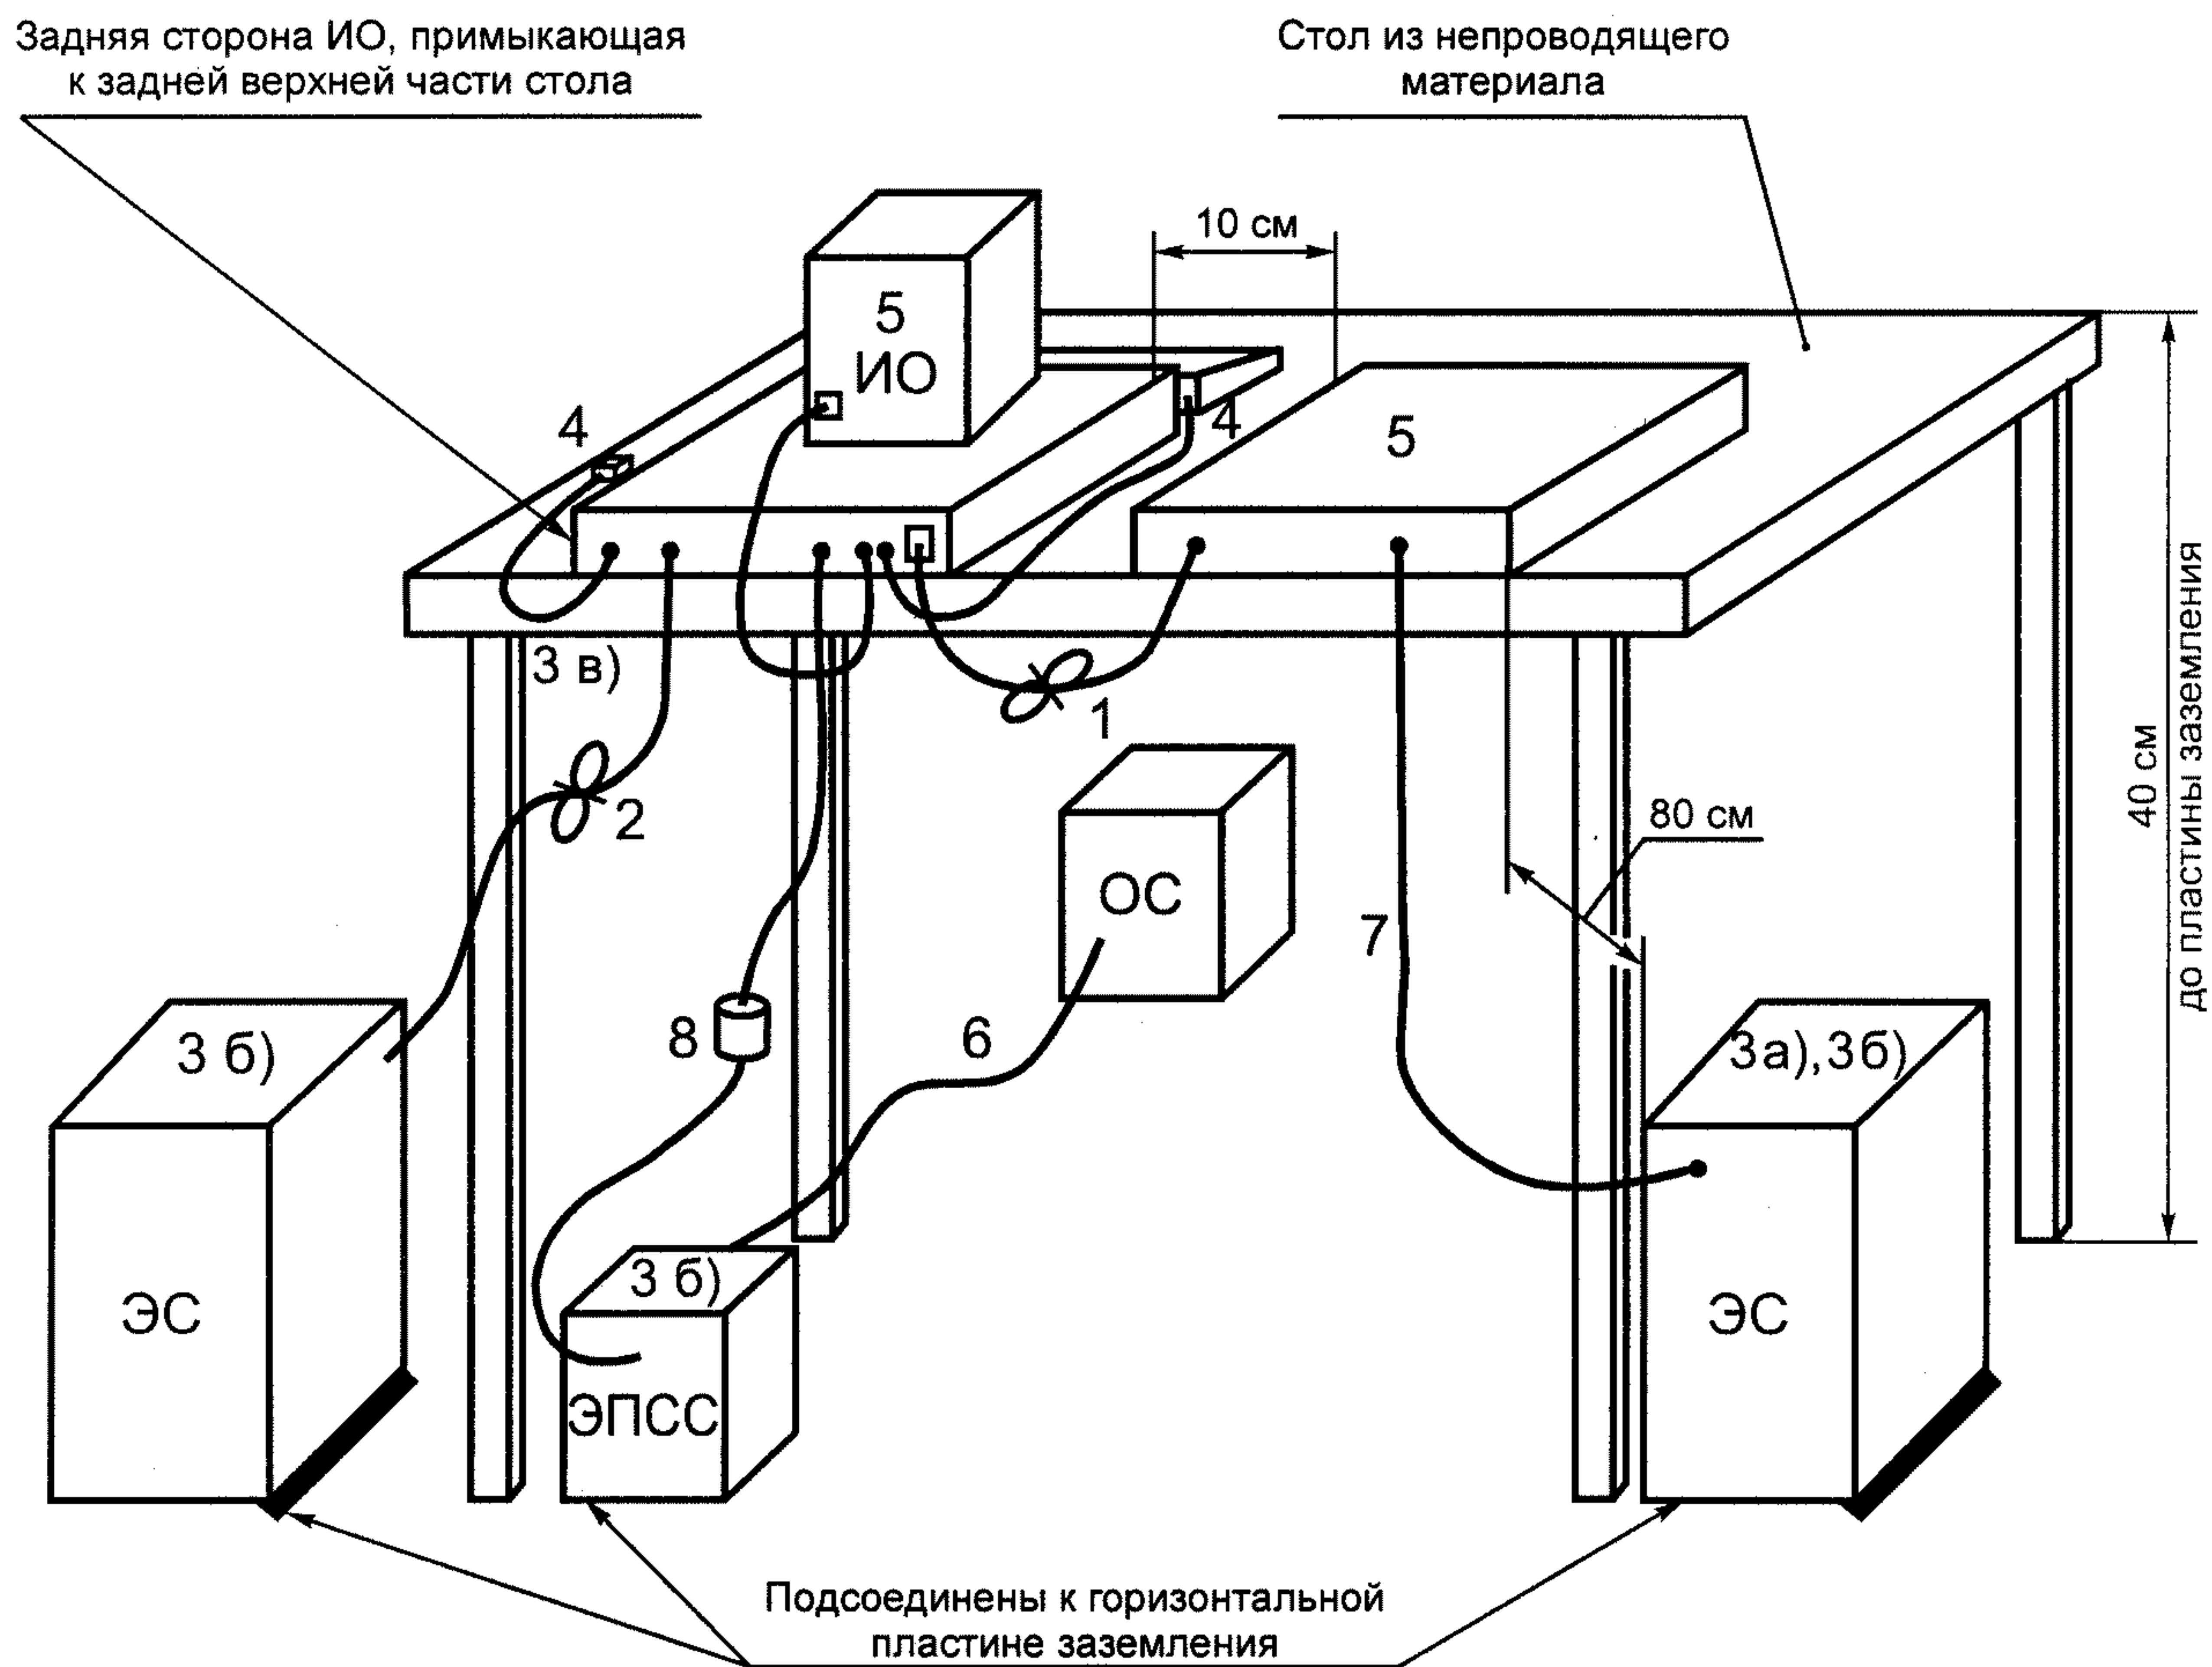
Задняя сторона ИО, примыкающая к задней верхней части стола

Стол из непроводящего материала

10 см

5
ИО

4

4

5

3 в)

1

2

40 см
до пластины заземления

ОС

80 см

7

3 б)

8

6

3а),3б)

3 б)

ЭС

ЭПСС

ЭС

Подсоединены к горизонтальной пластине заземления